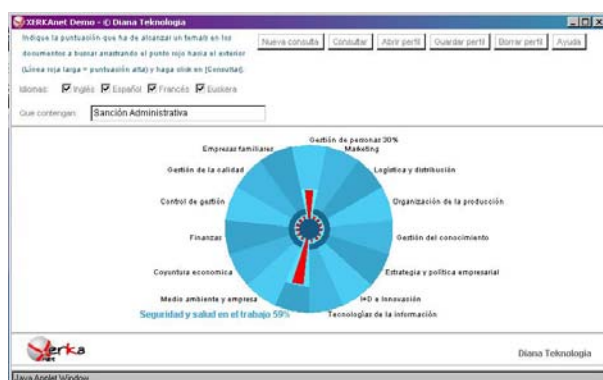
XERKAnet Demo - © Diana Teknologia

Indique la puntuación que ha de alcanzar un temaÑ en los documentos a buscar anadirando al punto rojo hacia el exterior (Línea roja larga = puntuación alta) y haga click en [Consultar].

Nueva consulta | Consultar | Abrir perfil | Guardar perfil | Borrar perfil | Ayuda

Idiomas: Inglés Español Francés Euskera

Que contengan: Sanción Administrativa

Gestión de personal 30%
Marketing
Logística y distribución
Organización de la producción
Gestión del conocimiento
Estrategia y política empresarial
I+D e Innovación
Tecnologías de la información
Seguridad y salud en el trabajo 59%
Medio ambiente y empresa
Coyuntura economica
Finanzas
Control de gestión
Gestión de la calidad
Empresas familiares

Xerka

Diana Teknologia

Java Applet Window